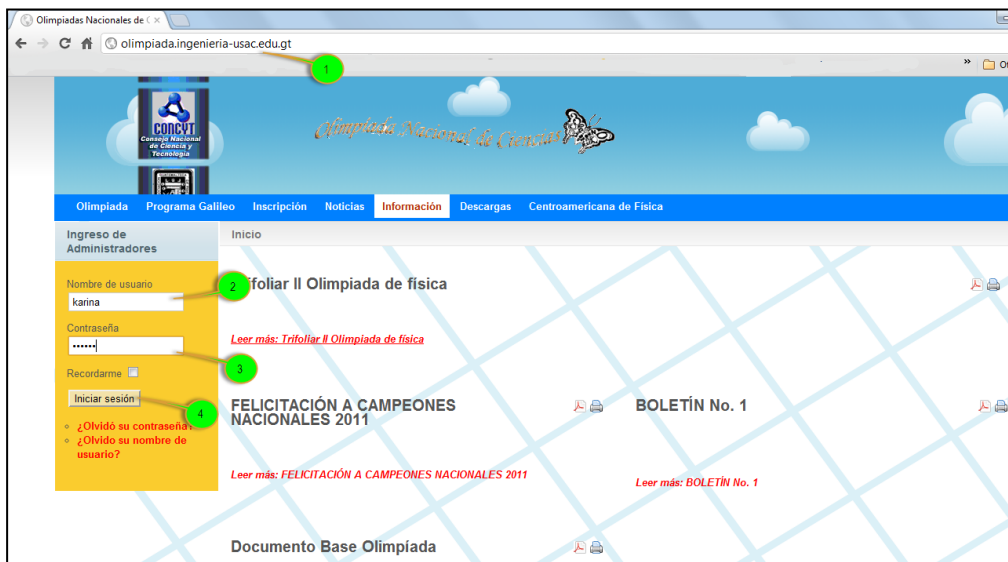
Olimpiadas Nacionales de ( ×

olimpiada.ingenieria-usac.edu.gt

1

CONCYT
Consejo Nacional de Ciencia y Tecnología

Olimpiada Nacional de Ciencias

Olimpiada Programa Galileo Inscripción Noticias Información Descargas Centroamericana de Física

Ingreso de Administradores

Inicio

Nombre de usuario
karina

2

Contraseña
••••••

3

Recordarme

Iniciar sesión

4

¿Olvidó su contraseña?
¿Olvidó su nombre de usuario?

Trifoliar II Olimpiada de física

Leer más: Trifoliar II Olimpiada de física

FELICITACIÓN A CAMPEONES NACIONALES 2011

Leer más: FELICITACIÓN A CAMPEONES NACIONALES 2011

BOLETÍN No. 1

Leer más: BOLETÍN No. 1

Documento Base Olimpíada